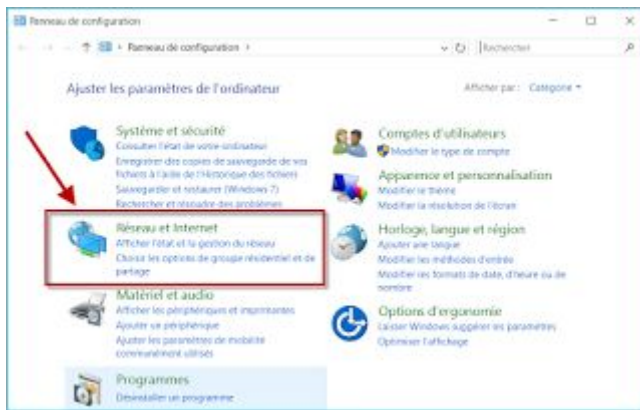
Panneau de configuration

Panneau de configuration ›

Rechercher

Ajuster les paramètres de l'ordinateur

Afficher par : Catégorie ▾

Système et sécurité
Consulter l'état de votre ordinateur
Enregistrer des copies de sauvegarde de vos fichiers à l'aide de l'Historique des fichiers
Sauvegarder et restaurer (Windows 7)
Rechercher et résoudre des problèmes

Réseau et Internet
Afficher l'état et la gestion du réseau
Choisir les options de groupe résidentiel et de partage

Matériel et audio
Afficher les périphériques et imprimantes
Ajouter un périphérique
Ajuster les paramètres de mobilité couramment utilisés

Programmes
Désinstaller un programme

Comptes d'utilisateurs
Modifier le type de compte

Apparence et personnalisation
Modifier le thème
Modifier la résolution de l'écran

Horloge, langue et région
Ajouter une langue
Modifier les méthodes d'entrée
Modifier les formats de date, d'heure ou de nombre

Options d'ergonomie
Laisser Windows suggérer les paramètres
Optimiser l'affichage